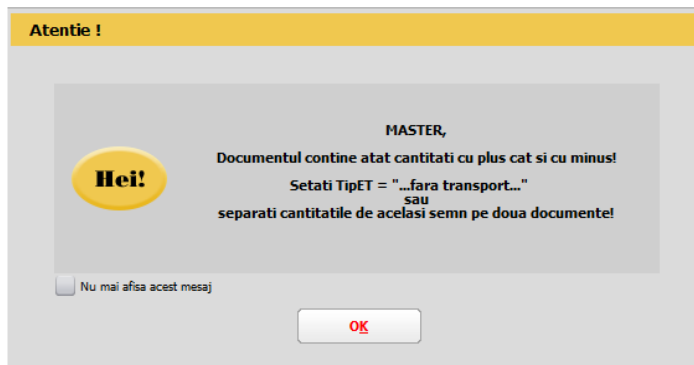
Atentie !

Hei!

MASTER,

Documentul contine atat cantitati cu plus cat si cu minus!

Setati TipET = "...fara transport..."
sau
separati cantitatile de acelasi semn pe doua documente!

Nu mai afisa acest mesaj

OK